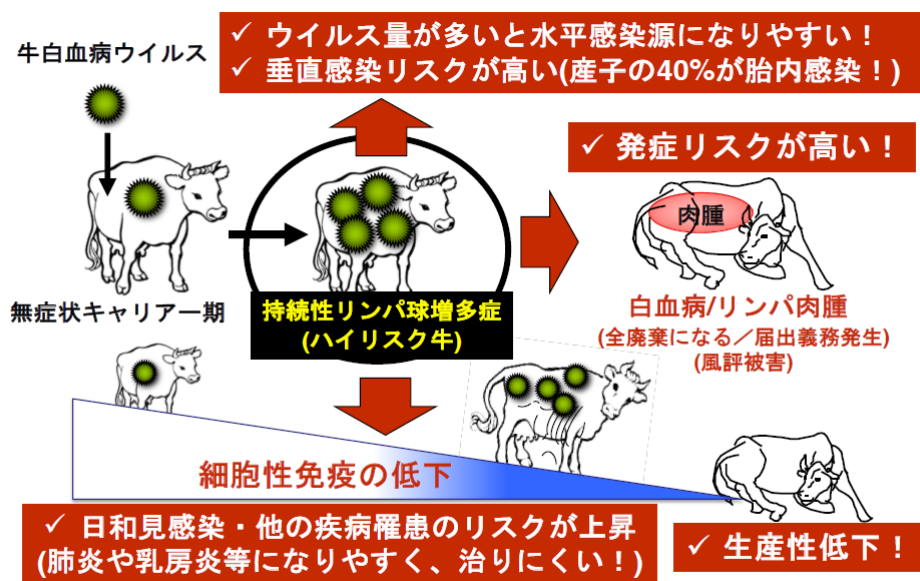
牛白血病ウイルス

✓ ウイルス量が多いと水平感染源になりやすい！
✓ 垂直感染リスクが高い(産子の40%が胎内感染！)

✓ 発症リスクが高い！

肉腫

無症状キャリアー期

持続性リンパ球増多症
(ハイリスク牛)

白血病/リンパ肉腫
(全廃棄になる／届出義務発生)
(風評被害)

細胞性免疫の低下

✓ 日和見感染・他の疾病罹患のリスクが上昇
(肺炎や乳房炎等になりやすく、治りにくい！)

✓ 生産性低下！